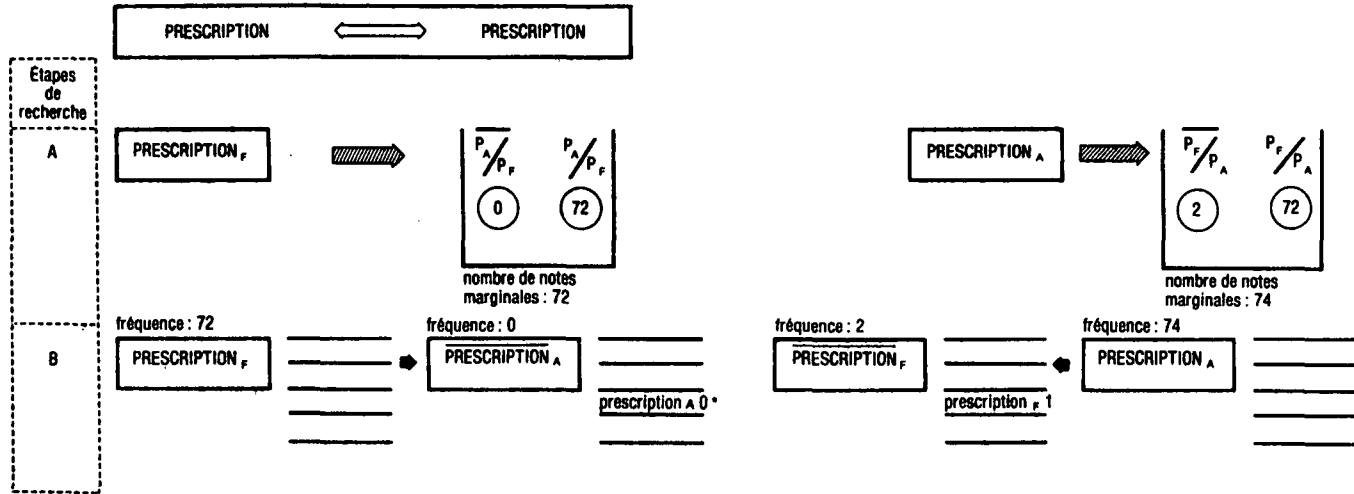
PRESCRIPTION $\Longleftrightarrow$ PRESCRIPTION

Étapes de recherche

A

PRESCRIPTION$_F$

$\overline{P_A/P_F}$ $P_A/P_F$

0 72

nombre de notes marginales : 72

PRESCRIPTION$_A$

$\overline{P_F/P_A}$ $P_F/P_A$

2 72

nombre de notes marginales : 74

B

fréquence : 72

PRESCRIPTION$_F$

fréquence : 0

$\overline{\text{PRESCRIPTION}}_A$

prescription$_A$ 0 *

fréquence : 2

$\overline{\text{PRESCRIPTION}}_F$

prescription$_F$ 1

fréquence : 74

PRESCRIPTION$_A$